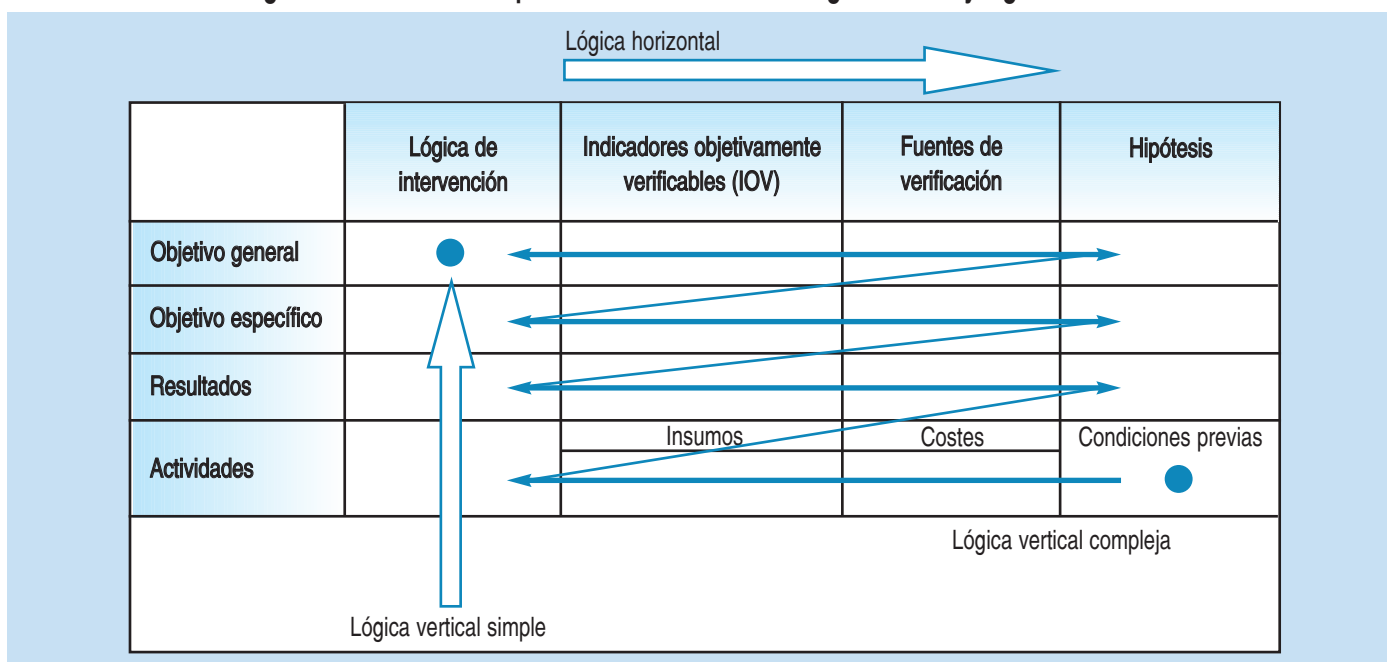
Lógica horizontal

| | Lógica de intervención | Indicadores objetivamente verificables (IOV) | Fuentes de verificación | Hipótesis |
|---|---|---|---|---|
| Objetivo general | | | | |
| Objetivo específico | | | | |
| Resultados | | | | |
| Actividades | | Insumos | Costes | Condiciones previas |

Lógica vertical compleja

Lógica vertical simple